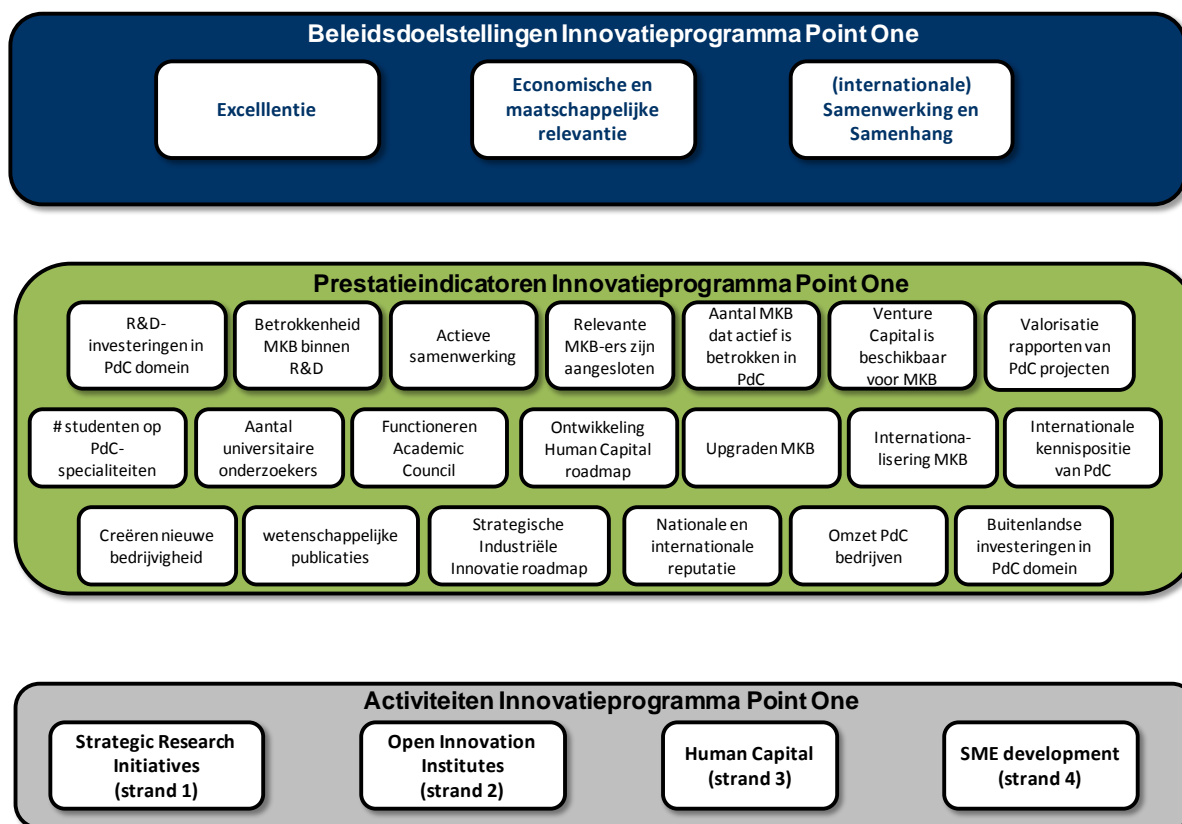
Beleidsdoelstellingen Innovatieprogramma Point One

Excelllentie

Economische en maatschappelijke relevantie

(internationale) Samenwerking en Samenhang

Prestatieindicatoren Innovatieprogramma Point One

R&D-investeringen in PdC domein

Betrokkenheid MKB binnen R&D

Actieve samenwerking

Relevante MKB-ers zijn aangesloten

Aantal MKB dat actief is betrokken in PdC

Venture Capital is beschikbaar voor MKB

Valorisatie rapporten van PdC projecten

# studenten op PdC-specialiteiten

Aantal universitaire onderzoekers

Functioneren Academic Council

Ontwikkeling Human Capital roadmap

Upgraden MKB

Internationalisering MKB

Internationale kennispositie van PdC

Creëren nieuwe bedrijvigheid

wetenschappelijke publicaties

Strategische Industriële Innovatie roadmap

Nationale en internationale reputatie

Omzet PdC bedrijven

Buitenlandse investeringen in PdC domein

Activiteiten Innovatieprogramma Point One

Strategic Research Initiatives (strand 1)

Open Innovation Institutes (strand 2)

Human Capital (strand 3)

SME development (strand 4)